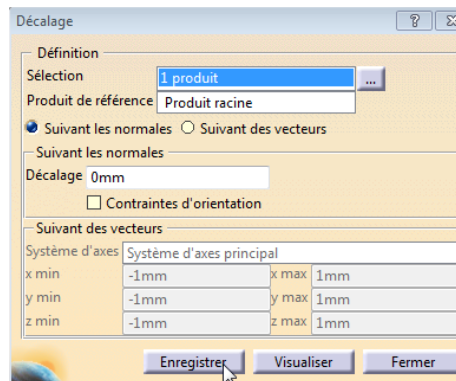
Décalage
?
X
Définition
Sélection
1 produit
...
Produit de référence
Produit racine
Suivant les normales
Suivant des vecteurs
Suivant les normales
Décalage
0mm
Contraintes d'orientation
Suivant des vecteurs
Système d'axes
Système d'axes principal
x min
-1mm
x max
1mm
y min
-1mm
y max
1mm
z min
-1mm
z max
1mm
Enregistrer
Visualiser
Fermer